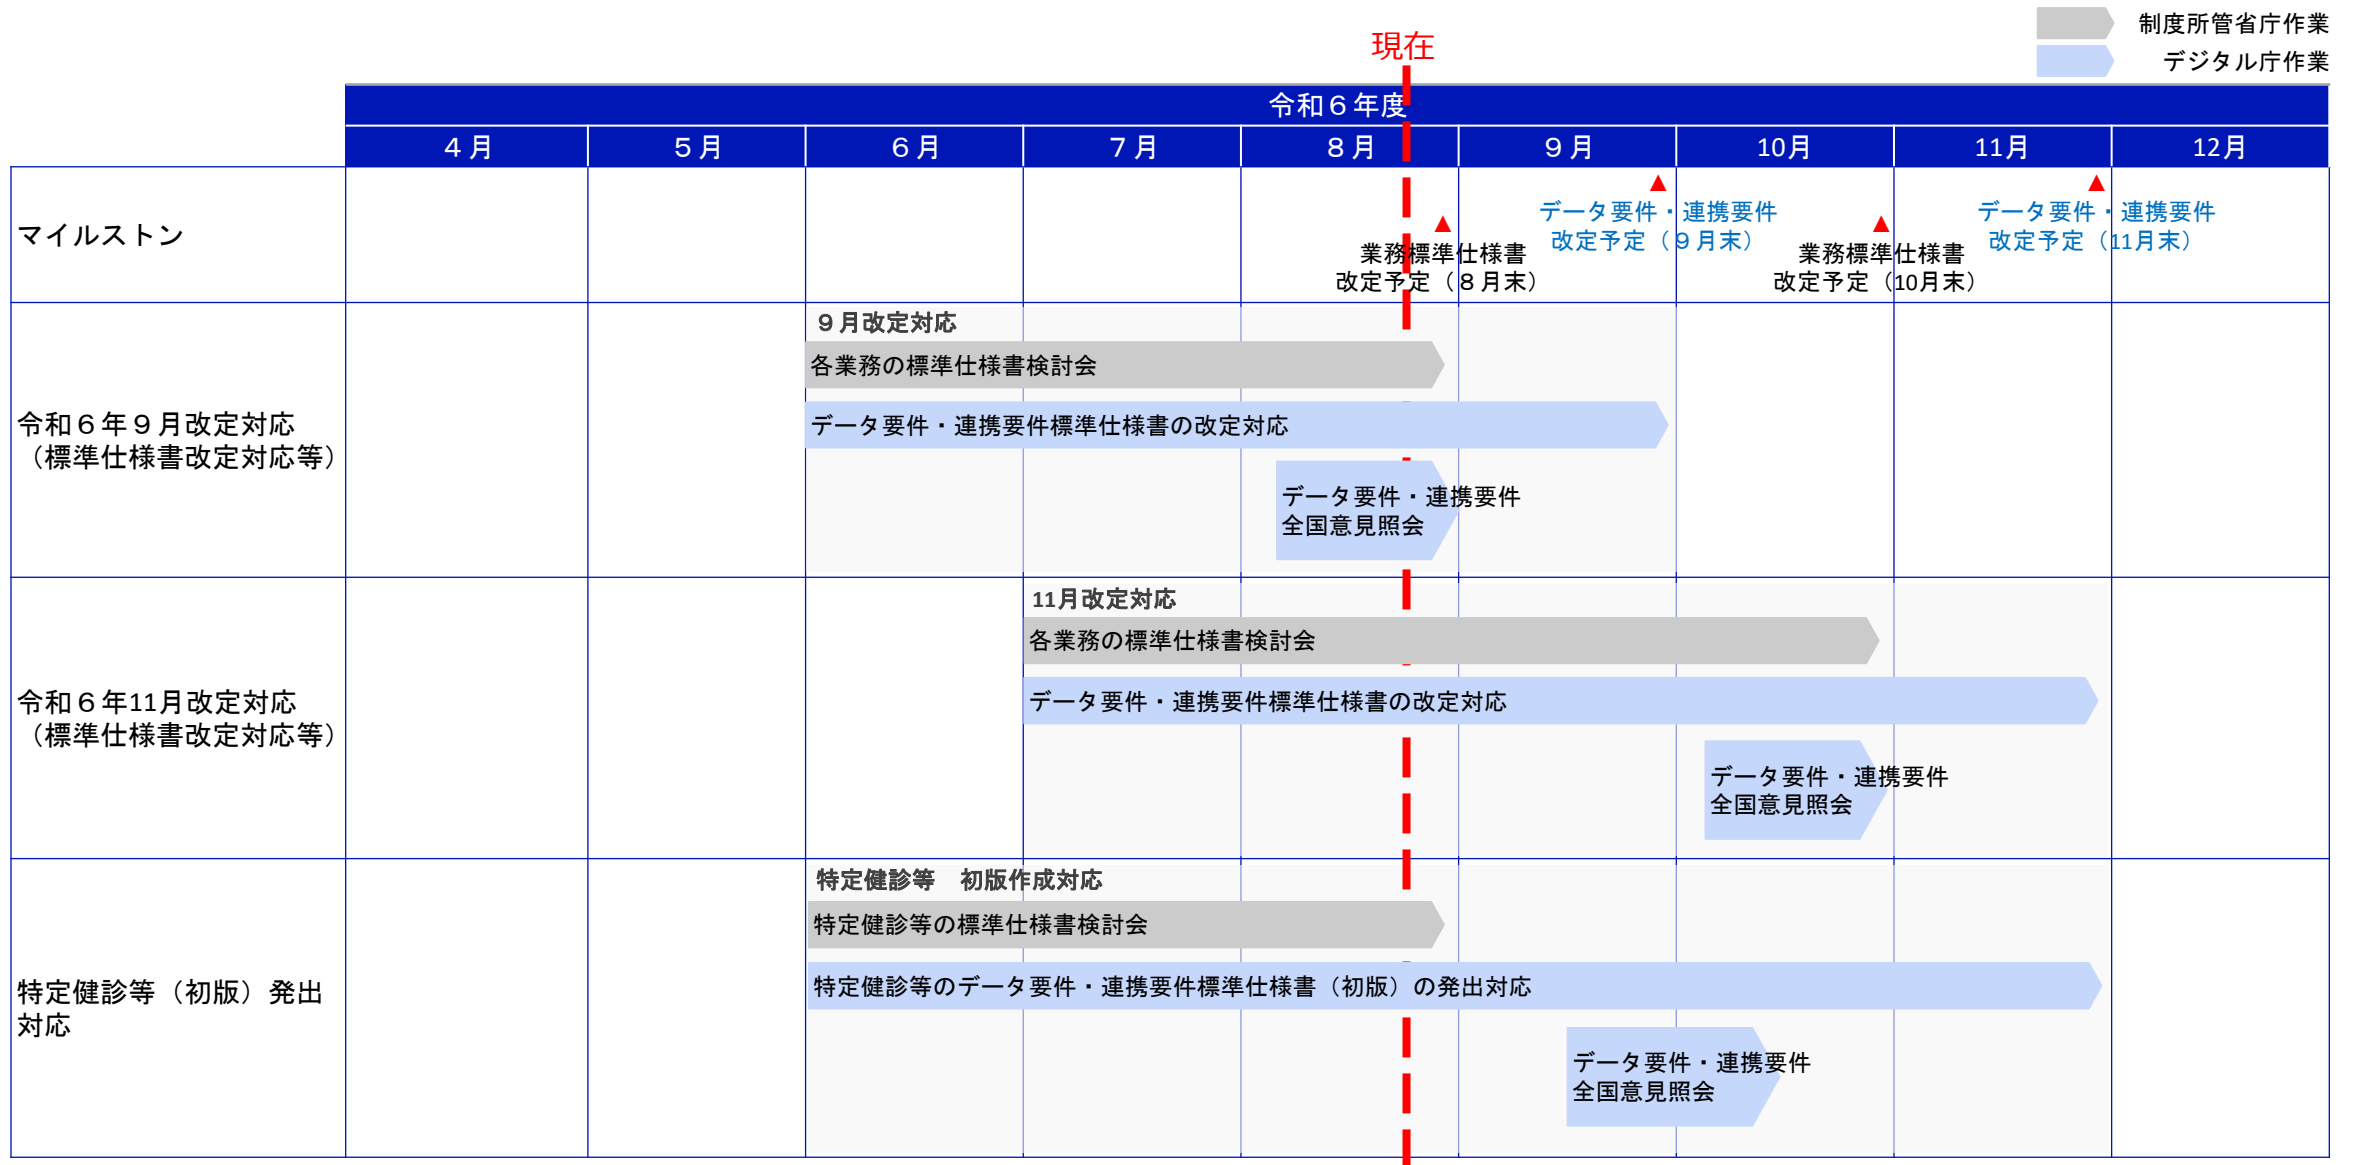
制度所管省庁作業
デジタル庁作業

現在

| | 令和６年度 | | | | | | | | |
|---|---|---|---|---|---|---|---|---|---|
| | ４月 | ５月 | ６月 | ７月 | ８月 | ９月 | 10月 | 11月 | 12月 |
| マイルストン | | | | | 業務標準仕様書改定予定（８月末） | データ要件・連携要件改定予定（９月末） | 業務標準仕様書改定予定（10月末） | データ要件・連携要件改定予定（11月末） | |
| 令和６年９月改定対応（標準仕様書改定対応等） | | | ９月改定対応 各業務の標準仕様書検討会 データ要件・連携要件標準仕様書の改定対応 | | データ要件・連携要件全国意見照会 | | | | |
| 令和６年11月改定対応（標準仕様書改定対応等） | | | | 11月改定対応 各業務の標準仕様書検討会 データ要件・連携要件標準仕様書の改定対応 | | | データ要件・連携要件全国意見照会 | | |
| 特定健診等（初版）発出対応 | | | 特定健診等　初版作成対応 特定健診等の標準仕様書検討会 特定健診等のデータ要件・連携要件標準仕様書（初版）の発出対応 | | | データ要件・連携要件全国意見照会 | | | |